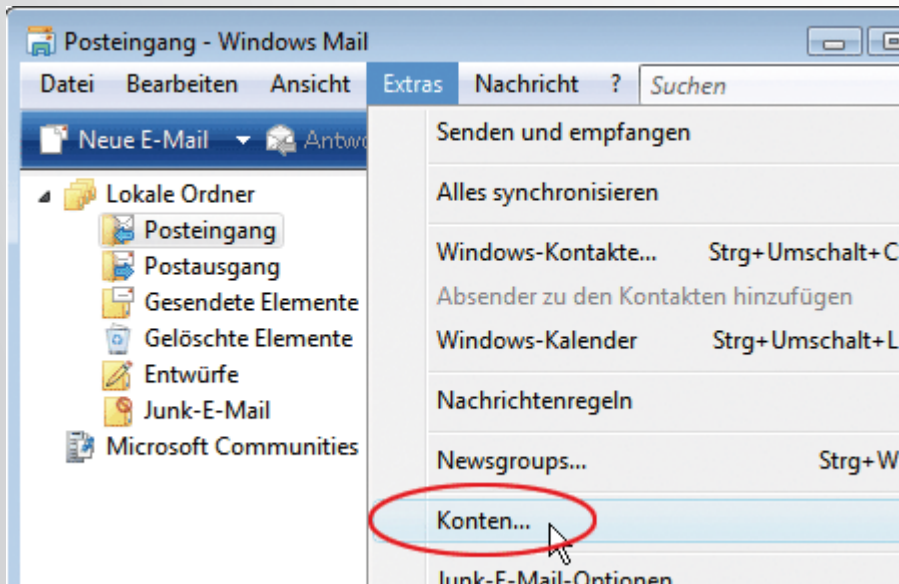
Posteingang - Windows Mail

Datei Bearbeiten Ansicht Extras Nachricht ? Suchen

Neue E-Mail Antw

Lokale Ordner
Posteingang
Postausgang
Gesendete Elemente
Gelöschte Elemente
Entwürfe
Junk-E-Mail
Microsoft Communities

Senden und empfangen
Alles synchronisieren
Windows-Kontakte... Strg+Umschalt+C
Absender zu den Kontakten hinzufügen
Windows-Kalender Strg+Umschalt+L
Nachrichtenregeln
Newsgroups... Strg+W
Konten...
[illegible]